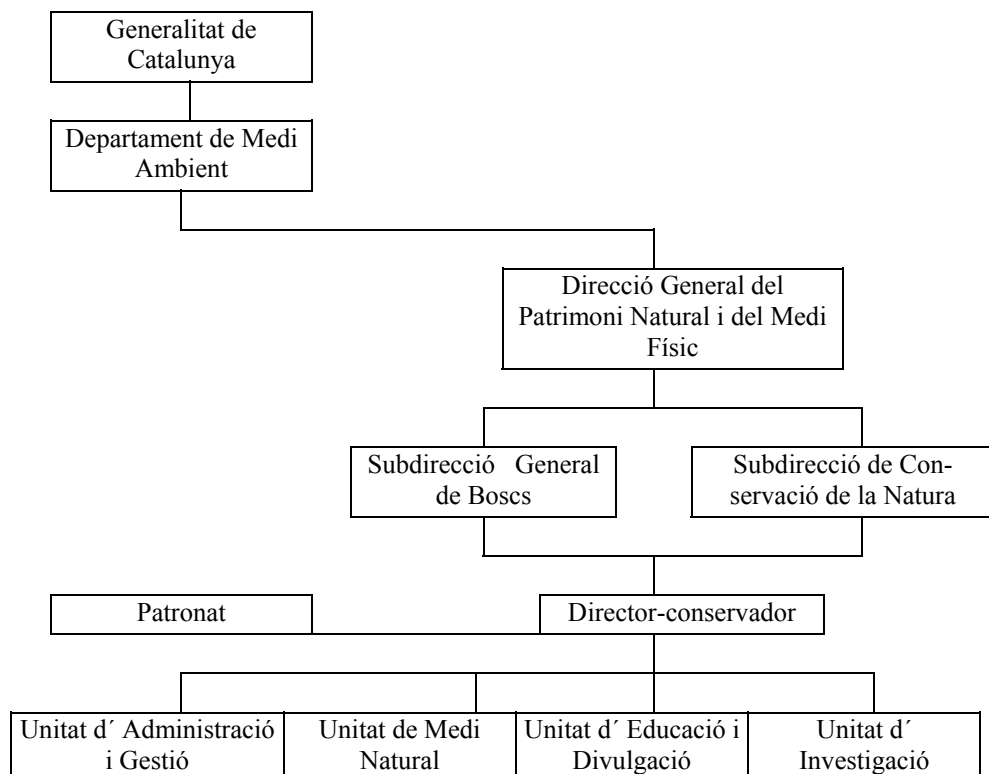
Generalitat de Catalunya

Departament de Medi Ambient

Direcció General del Patrimoni Natural i del Medi Físic

Subdirecció General de Boscs

Subdirecció de Conservació de la Natura

Patronat

Director-conservador

Unitat d´ Administració i Gestió

Unitat de Medi Natural

Unitat d´ Educació i Divulgació

Unitat d´ Investigació